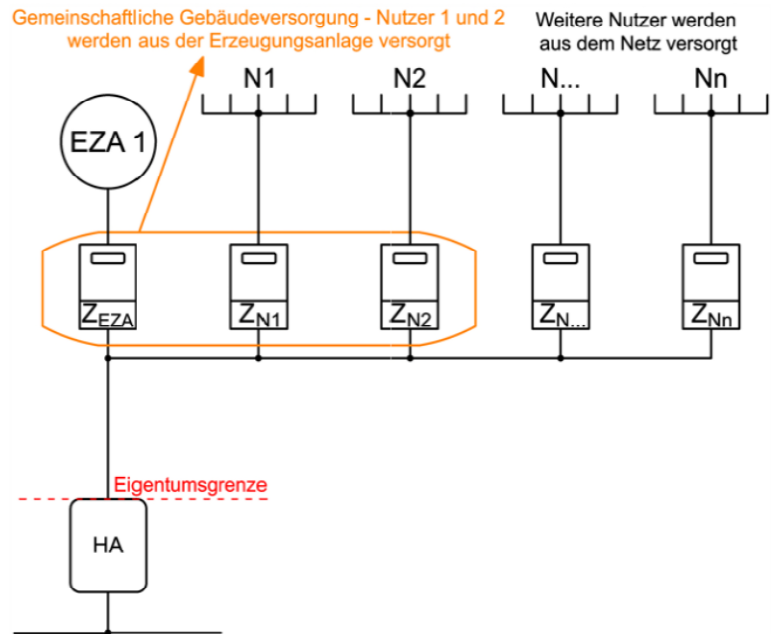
Gemeinschaftliche Gebäudeversorgung - Nutzer 1 und 2 werden aus der Erzeugungsanlage versorgt

Weitere Nutzer werden aus dem Netz versorgt

N1

N2

N...

Nn

EZA 1

$Z_{EZA}$

$Z_{N1}$

$Z_{N2}$

$Z_{N...}$

$Z_{Nn}$

Eigentumsgrenze

HA